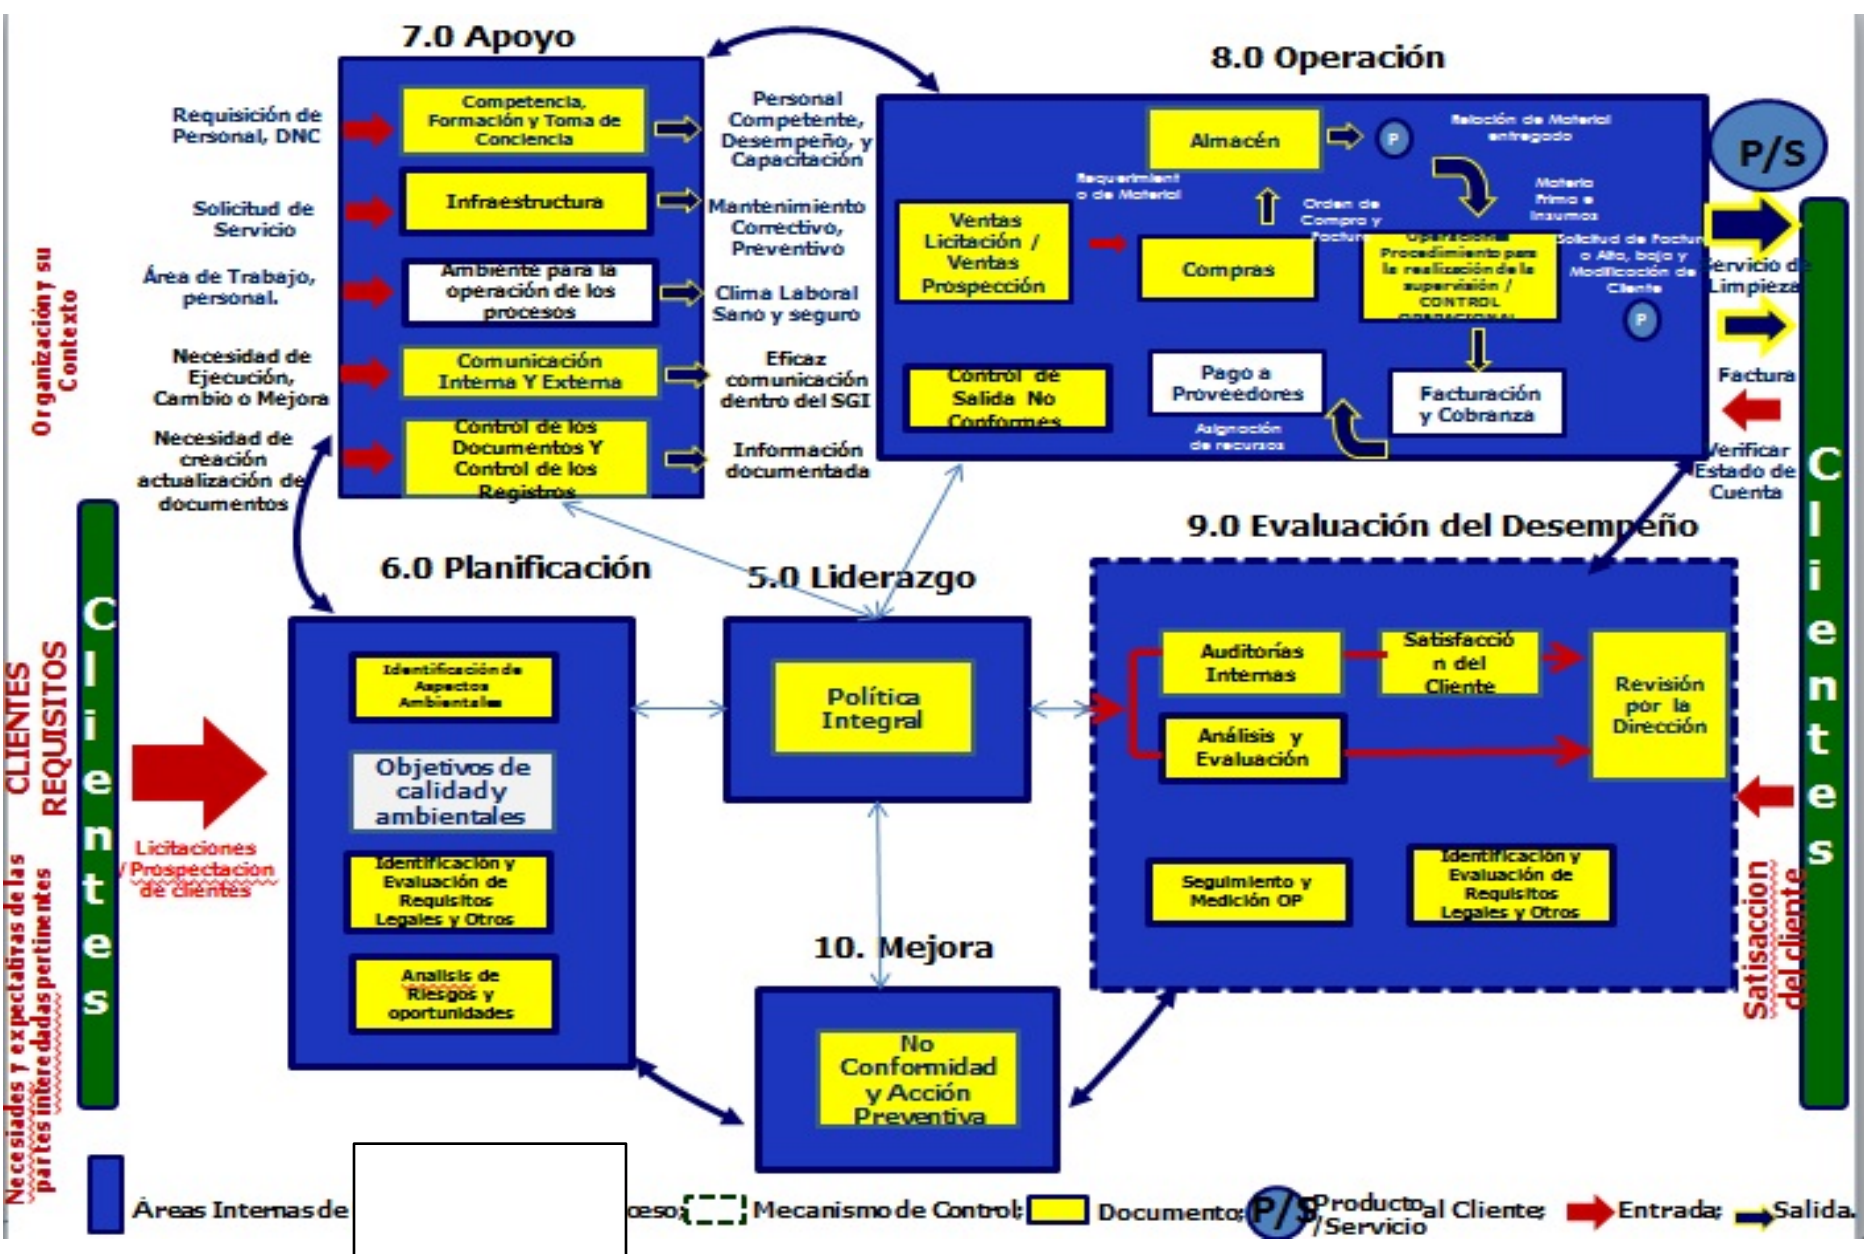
7.0 Apoyo

Requisición de Personal, DNC

Competencia, Formación y Toma de Conciencia

Personal Competente, Desempeño, y Capacitación

Solicitud de Servicio

Infraestructura

Mantenimiento Correctivo, Preventivo

Área de Trabajo, personal.

Ambiente para la operación de los procesos

Clima Laboral Sano y seguro

Necesidad de Ejecución, Cambio o Mejora

Comunicación Interna Y Externa

Eficaz comunicación dentro del SGI

Necesidad de creación actualización de documentos

Control de los Documentos Y Control de los Registros

Información documentada

8.0 Operación

Almacén

P

Relación de Material entregado

P/S

Requerimiento de Material

Orden de Compra y Factura

Materia Prima e Insumos

Ventas Licitación / Ventas Prospección

Compras

Operacional Procedimiento para la realización de la supervisión / CONTROL OPERACIONAL

Solicitud de Factura o Alta, baja y Modificación de Cliente

Servicio de Limpieza

P

Control de Salida No Conformes

Pago a Proveedores

Facturación y Cobranza

Factura

Asignación de recursos

Verificar Estado de Cuenta

Organización y su Contexto

9.0 Evaluación del Desempeño

6.0 Planificación

5.0 Liderazgo

Identificación de Aspectos Ambientales

Política Integral

Auditorías Internas

Satisfacción del Cliente

Revisión por la Dirección

Análisis y Evaluación

Objetivos de calidad y ambientales

CLIENTES REQUISITOS

Clientes

Licitaciones / Prospectacion de clientes

Identificación y Evaluación de Requisitos Legales y Otros

Seguimiento y Medición OP

Identificación y Evaluación de Requisitos Legales y Otros

Analisis de Riesgos y oportunidades

10. Mejora

No Conformidad y Acción Preventiva

Clientes

Satisaccion del cliente

Necesidades y expectativas de las partes interedadas pertinentes

Áreas Internas de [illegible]eso; Mecanismo de Control; Documento; P/S Producto /Servicio al Cliente; Entrada; Salida.